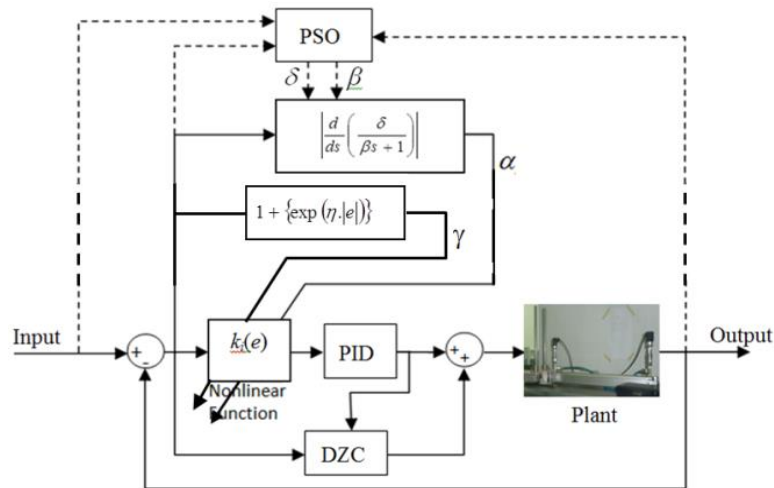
PSO

$\delta$ $\beta$

$\left|\frac{d}{ds}\left(\frac{\delta}{\beta s+1}\right)\right|$

$\alpha$

$1+\{\exp(\eta.|e|)\}$

$\gamma$

Input

+ -

$k_s(e)$

Nonlinear Function

PID

+ +

DZC

Plant

Output